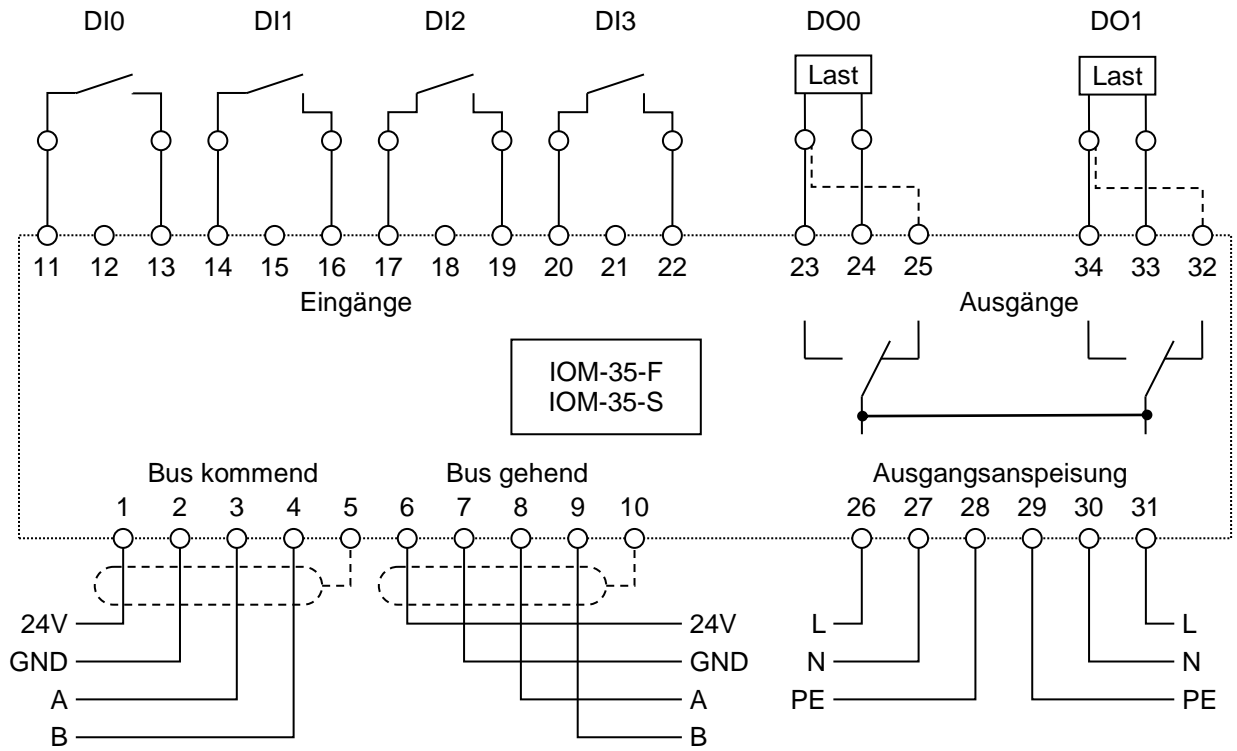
DI0 DI1 DI2 DI3 DO0 DO1

Last Last

11 12 13 14 15 16 17 18 19 20 21 22 23 24 25 34 33 32

Eingänge

Ausgänge

IOM-35-F
IOM-35-S

Bus kommend
1 2 3 4 5

Bus gehend
6 7 8 9 10

Ausgangsanspeisung
26 27 28 29 30 31

24V
GND
A
B

24V
GND
A
B

L
N
PE

L
N
PE